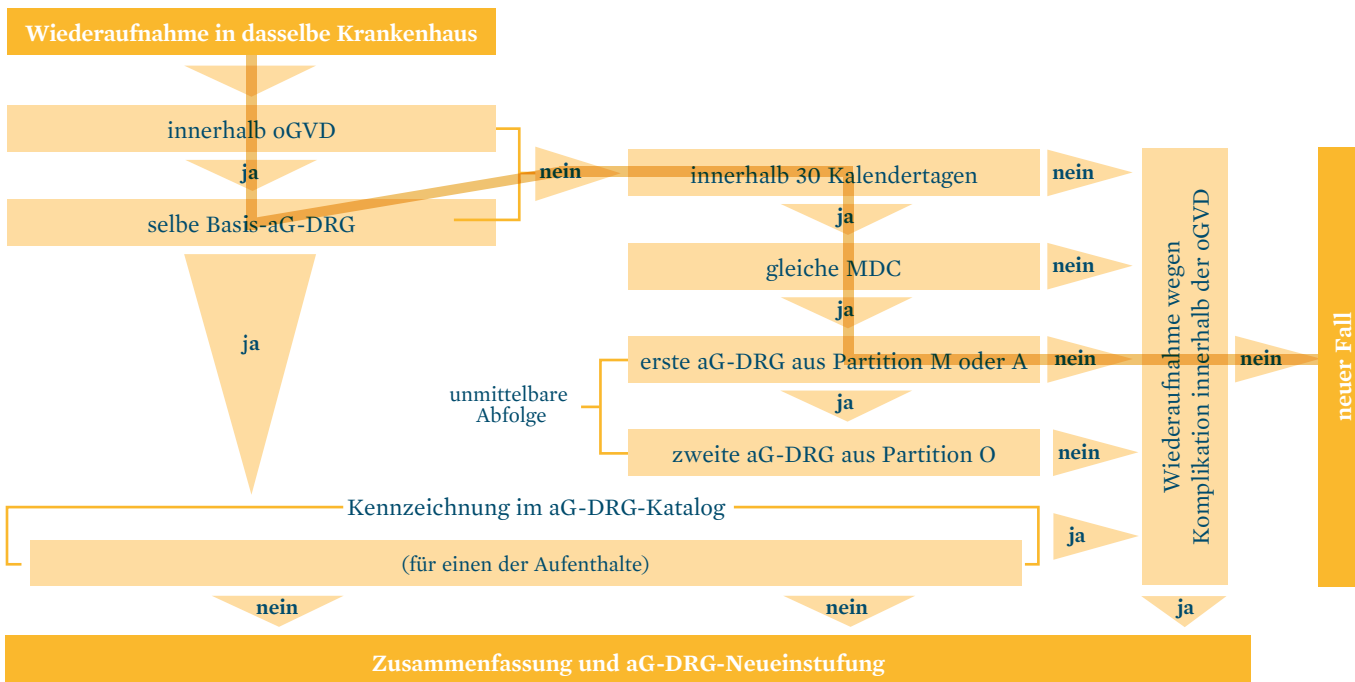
Wiederaufnahme in dasselbe Krankenhaus

innerhalb oGVD

ja

selbe Basis-aG-DRG

nein

innerhalb 30 Kalendertagen

nein

ja

gleiche MDC

nein

ja

erste aG-DRG aus Partition M oder A

nein

nein

unmittelbare Abfolge

ja

zweite aG-DRG aus Partition O

nein

ja

Wiederaufnahme wegen Komplikation innerhalb der oGVD

neuer Fall

Kennzeichnung im aG-DRG-Katalog

(für einen der Aufenthalte)

ja

nein

nein

ja

Zusammenfassung und aG-DRG-Neueinstufung